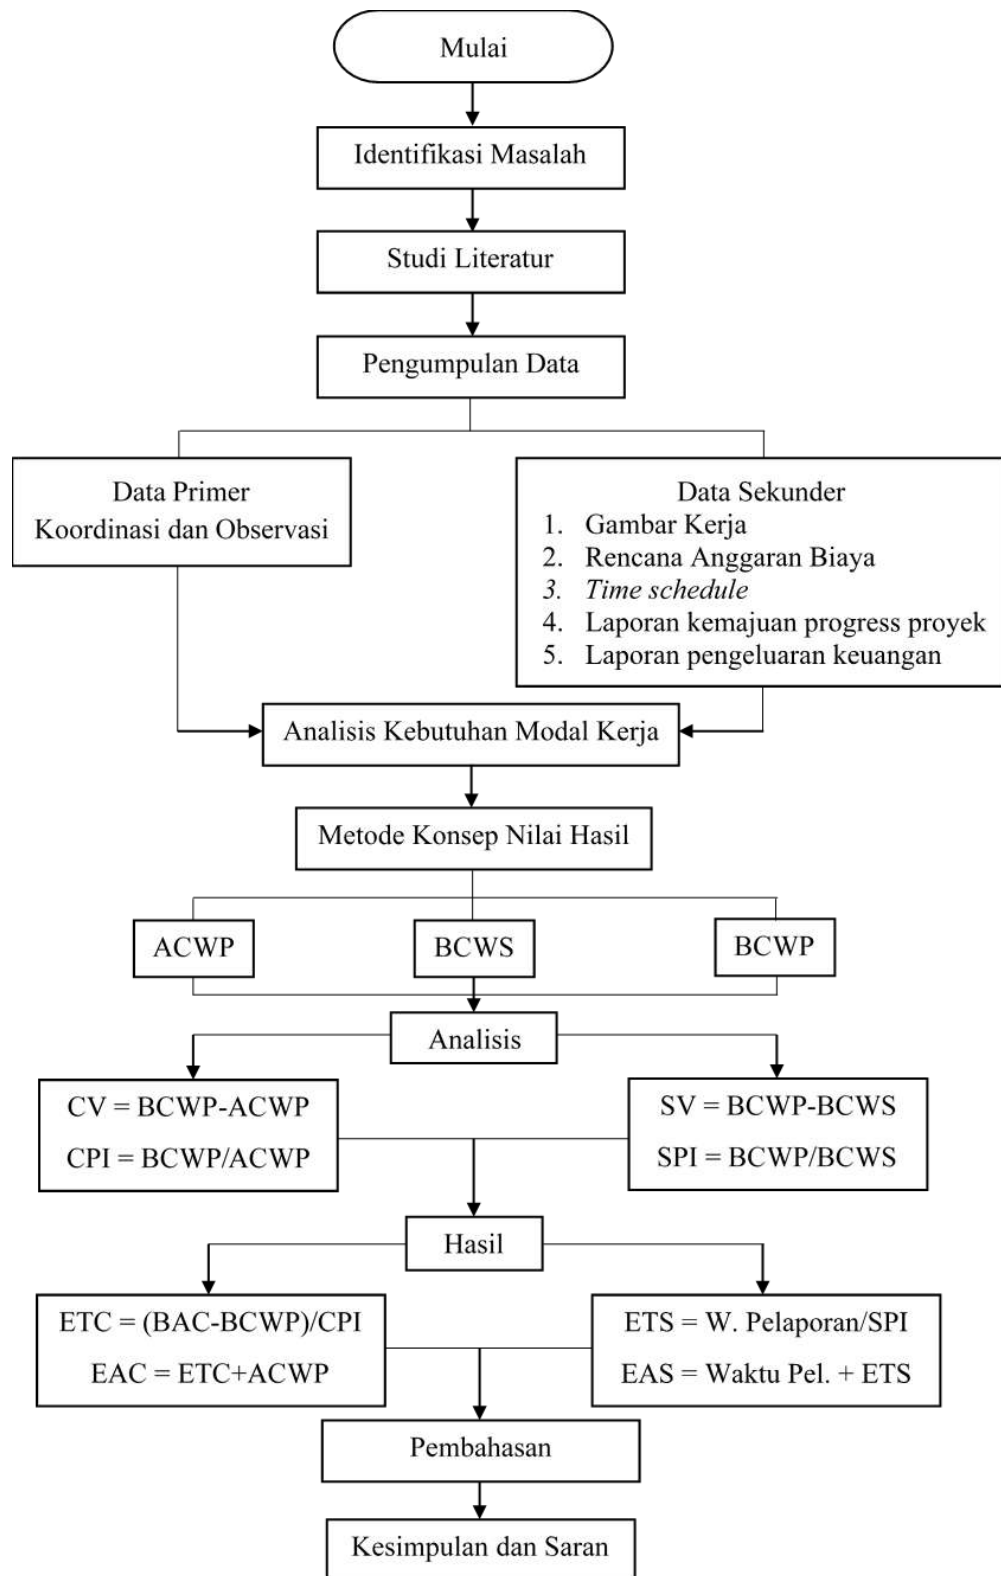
Mulai

Identifikasi Masalah

Studi Literatur

Pengumpulan Data

Data Primer
Koordinasi dan Observasi

Data Sekunder
1. Gambar Kerja
2. Rencana Anggaran Biaya
3. Time schedule
4. Laporan kemajuan progress proyek
5. Laporan pengeluaran keuangan

Analisis Kebutuhan Modal Kerja

Metode Konsep Nilai Hasil

ACWP

BCWS

BCWP

Analisis

CV = BCWP-ACWP
CPI = BCWP/ACWP

SV = BCWP-BCWS
SPI = BCWP/BCWS

Hasil

ETC = (BAC-BCWP)/CPI
EAC = ETC+ACWP

ETS = W. Pelaporan/SPI
EAS = Waktu Pel. + ETS

Pembahasan

Kesimpulan dan Saran